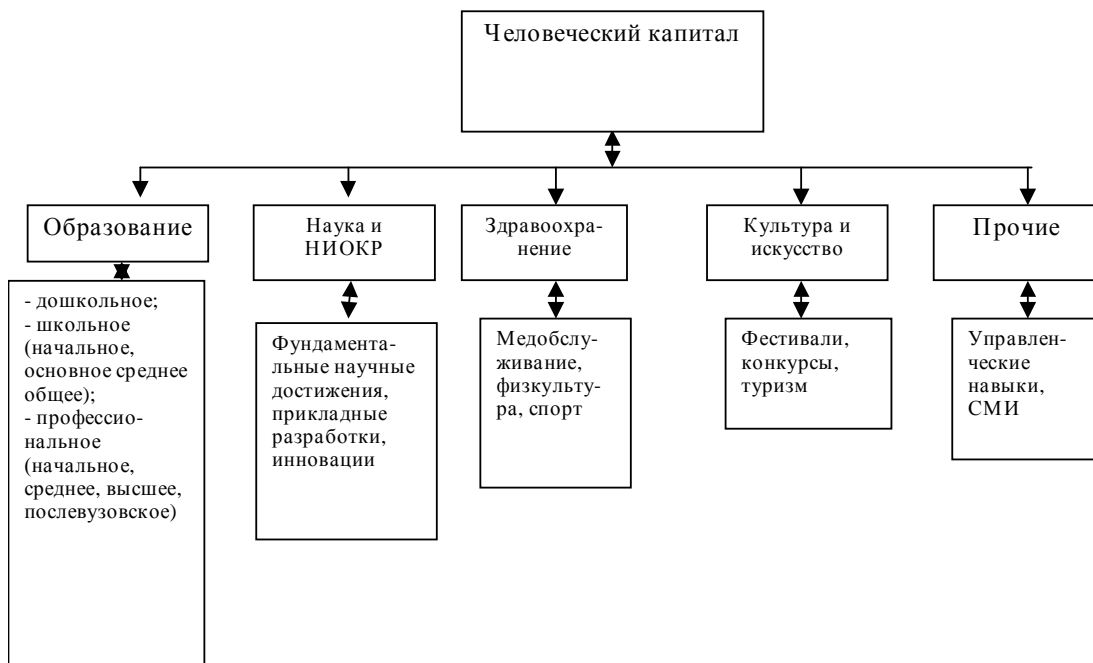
Человеческий капитал

Образование

- дошкольное;
- школьное (начальное, основное среднее общее);
- профессиональное (начальное, среднее, высшее, послевузовское)

Наука и НИОКР

Фундаментальные научные достижения, прикладные разработки, инновации

Здравоохранение

Медобслуживание, физкультура, спорт

Культура и искусство

Фестивали, конкурсы, туризм

Прочие

Управленческие навыки, СМИ